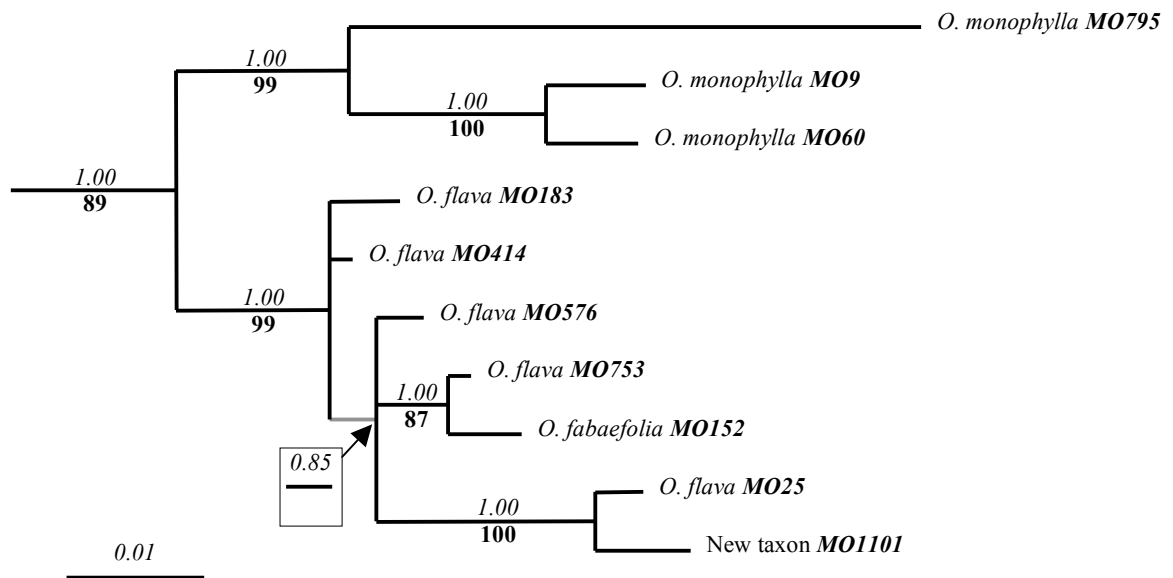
O. monophylla MO795

1.00
99

1.00
100

O. monophylla MO9

O. monophylla MO60

1.00
89

O. flava MO183

O. flava MO414

1.00
99

O. flava MO576

1.00
87

O. flava MO753

O. fabaefolia MO152

0.85

1.00
100

O. flava MO25

New taxon MO1101

0.01